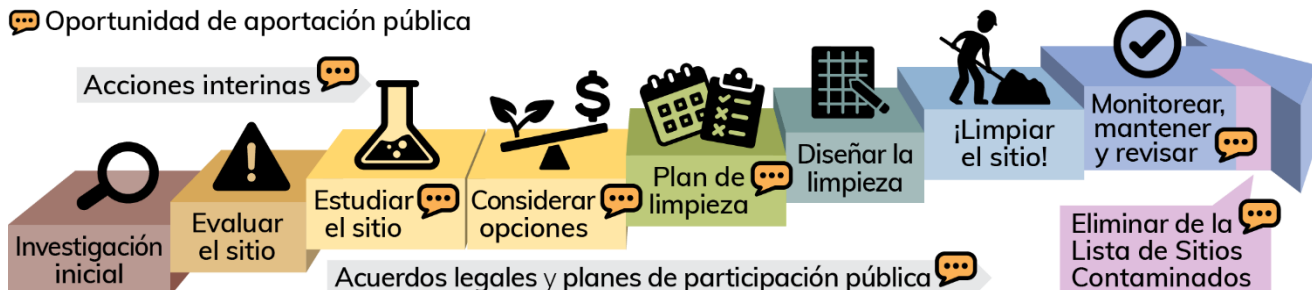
Oportunidad de aportación pública

Acciones interinas

Investigación inicial

Evaluar el sitio

Estudiar el sitio

Considerar opciones

Plan de limpieza

Diseñar la limpieza

¡Limpiar el sitio!

Monitorear, mantener y revisar

Eliminar de la Lista de Sitios Contaminados

Acuerdos legales y planes de participación pública